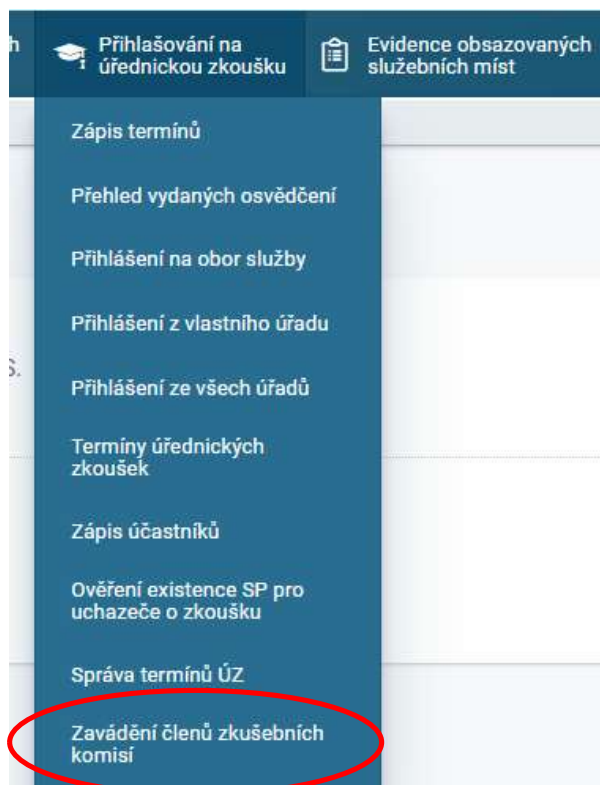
h

Přihlašování na úřednickou zkoušku

Evidence obsazovaných služebních míst

Zápis termínů

Přehled vydaných osvědčení

Přihlášení na obor služby

Přihlášení z vlastního úřadu

Přihlášení ze všech úřadů

Termíny úřednických zkoušek

Zápis účastníků

Ověření existence SP pro uchazeče o zkoušku

Správa termínů ÚZ

Zavádění členů zkušebních komisí

s.